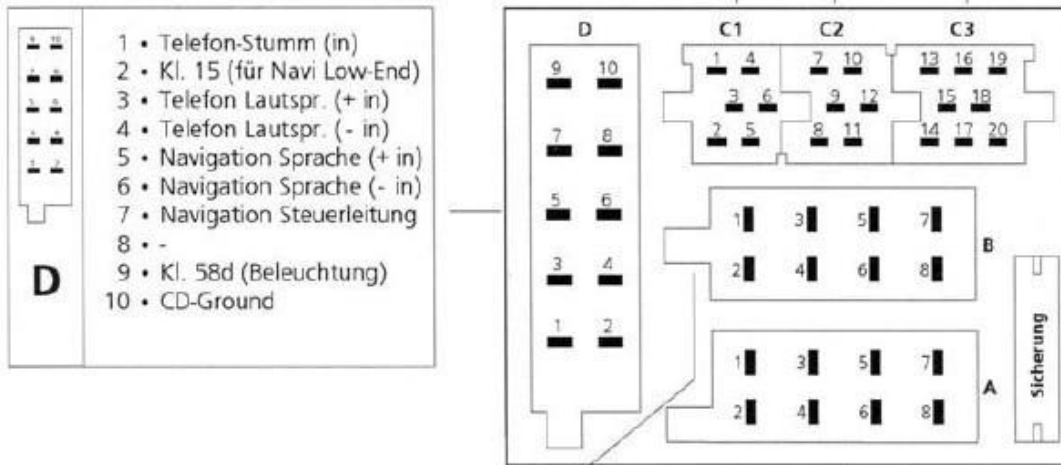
9 10
7 8
5 6
3 4
1 2

D

1 • Telefon-Stumm (in)
2 • Kl. 15 (für Navi Low-End)
3 • Telefon Lautspr. (+ in)
4 • Telefon Lautspr. (- in)
5 • Navigation Sprache (+ in)
6 • Navigation Sprache (- in)
7 • Navigation Steuerleitung
8 • -
9 • Kl. 58d (Beleuchtung)
10 • CD-Ground

D
9 10
7 8
5 6
3 4
1 2

C1
1 4
3 6
2 5

C2
7 10
9 12
8 11

C3
13 16 19
15 18
14 17 20

1 3 5 7
2 4 6 8
B

1 3 5 7
2 4 6 8
A

Sicherung